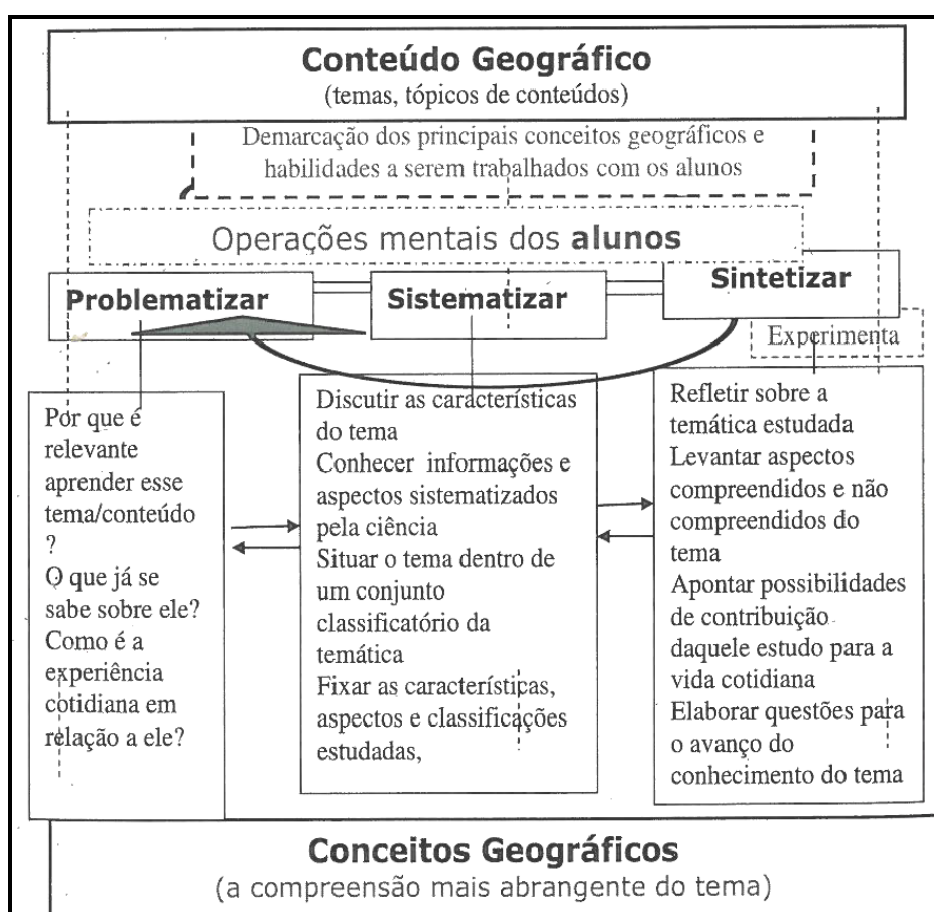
Conteúdo Geográfico
(temas, tópicos de conteúdos)

Demarcação dos principais conceitos geográficos e habilidades a serem trabalhados com os alunos

Operações mentais dos alunos

Problematizar

Sistematizar

Sintetizar

Experimenta

Por que é relevante aprender esse tema/conteúdo ?
O que já se sabe sobre ele?
Como é a experiência cotidiana em relação a ele?

Discutir as características do tema
Conhecer informações e aspectos sistematizados pela ciência
Situar o tema dentro de um conjunto classificatório da temática
Fixar as características, aspectos e classificações estudadas,

Refletir sobre a temática estudada
Levantar aspectos compreendidos e não compreendidos do tema
Apontar possibilidades de contribuição daquele estudo para a vida cotidiana
Elaborar questões para o avanço do conhecimento do tema

Conceitos Geográficos
(a compreensão mais abrangente do tema)